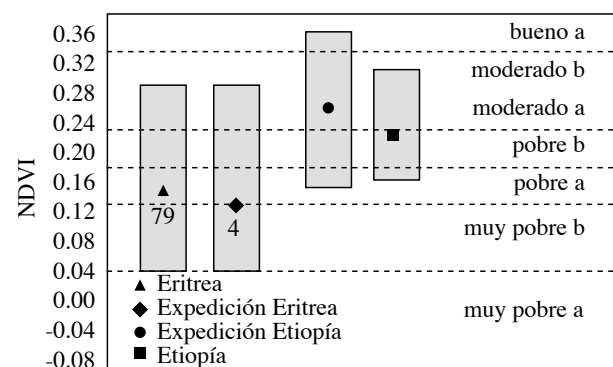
0.36
0.32
0.28
0.24
0.20
0.16
0.12
0.08
0.04
0.00
-0.04
-0.08

NDVI

bueno a
moderado b
moderado a
pobre b
pobre a
muy pobre b
muy pobre a

79
4

▲ Eritrea
◆ Expedición Eritrea
● Expedición Etiopía
■ Etiopía